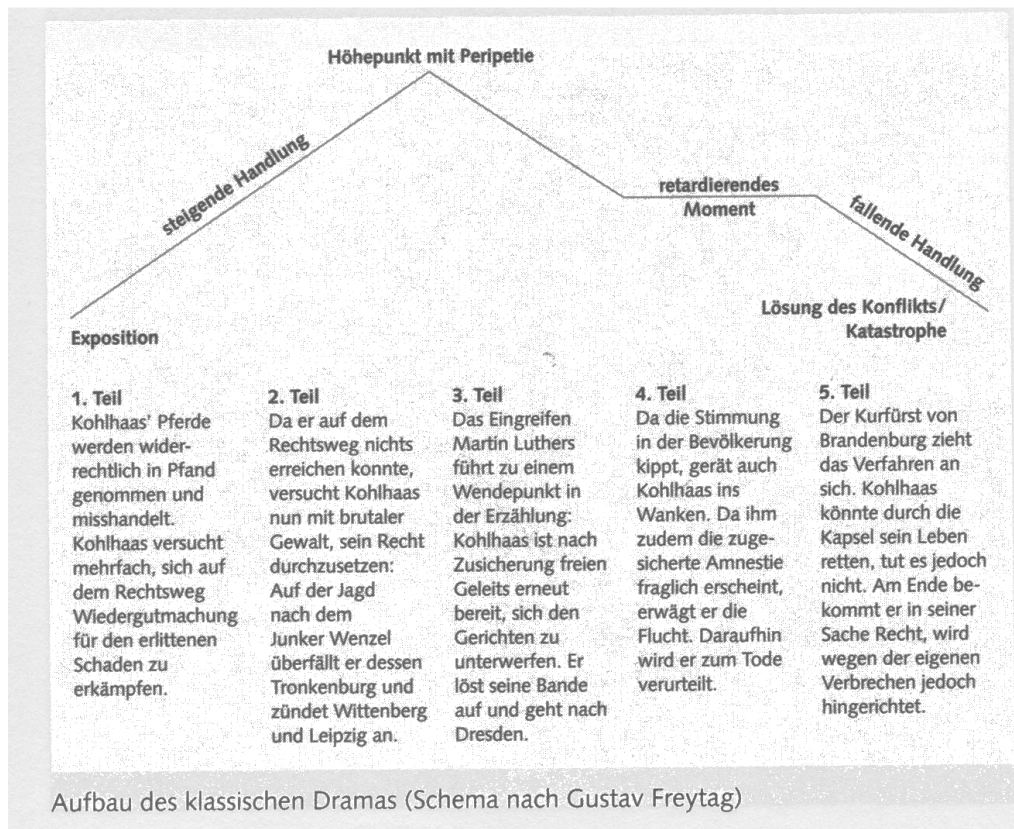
Höhepunkt mit Peripetie

steigende Handlung

retardierendes Moment

fallende Handlung

Exposition

Lösung des Konflikts/ Katastrophe

1. Teil
Kohlhaas' Pferde werden widerrechtlich in Pfand genommen und misshandelt. Kohlhaas versucht mehrfach, sich auf dem Rechtsweg Wiedergutmachung für den erlittenen Schaden zu erkämpfen.

2. Teil
Da er auf dem Rechtsweg nichts erreichen konnte, versucht Kohlhaas nun mit brutaler Gewalt, sein Recht durchzusetzen: Auf der Jagd nach dem Junker Wenzel überfällt er dessen Tronkenburg und zündet Wittenberg und Leipzig an.

3. Teil
Das Eingreifen Martin Luthers führt zu einem Wendepunkt in der Erzählung: Kohlhaas ist nach Zusicherung freien Geleits erneut bereit, sich den Gerichten zu unterwerfen. Er löst seine Bande auf und geht nach Dresden.

4. Teil
Da die Stimmung in der Bevölkerung kippt, gerät auch Kohlhaas ins Wanken. Da ihm zudem die zugesicherte Amnestie fraglich erscheint, erwägt er die Flucht. Daraufhin wird er zum Tode verurteilt.

5. Teil
Der Kurfürst von Brandenburg zieht das Verfahren an sich. Kohlhaas könnte durch die Kapsel sein Leben retten, tut es jedoch nicht. Am Ende bekommt er in seiner Sache Recht, wird wegen der eigenen Verbrechen jedoch hingerichtet.

Aufbau des klassischen Dramas (Schema nach Gustav Freytag)